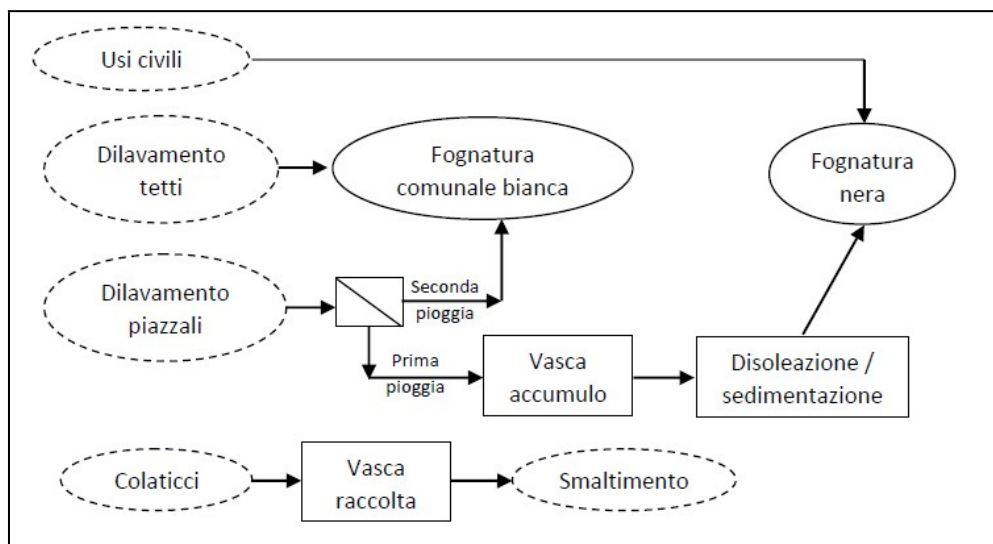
Usi civili

Dilavamento tetti

Fognatura comunale bianca

Fognatura nera

Dilavamento piazzali

Seconda pioggia

Prima pioggia

Vasca accumulo

Disoleazione / sedimentazione

Colaticci

Vasca raccolta

Smaltimento